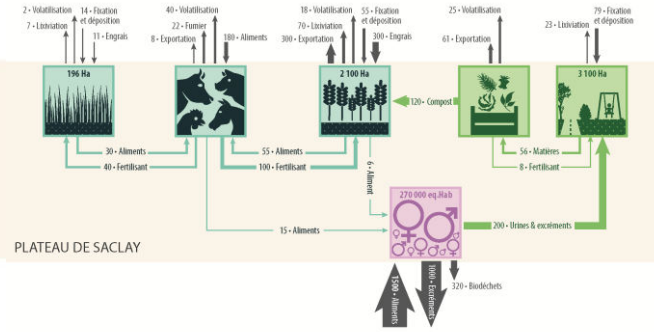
2 • Volatilisation
7 • Lixiviation
14 • Fixation et déposition
11 • Engrais
40 • Volatilisation
22 • Fumier
8 • Exportation
180 • Aliments
18 • Volatilisation
70 • Lixiviation
55 • Fixation et déposition
300 • Exportation
300 • Engrais
25 • Volatilisation
61 • Exportation
23 • Lixiviation
79 • Fixation et déposition

196 Ha
2 100 Ha
3 100 Ha

120 • Compost

30 • Aliments
40 • Fertilisant
55 • Aliments
100 • Fertilisant
6 • Aliment
56 • Matières
8 • Fertilisant

270 000 eq.Hab

15 • Aliments
200 • Urines & excréments

PLATEAU DE SACLAY

1500 • Aliments
1000 • Excréments
320 • Biodéchets